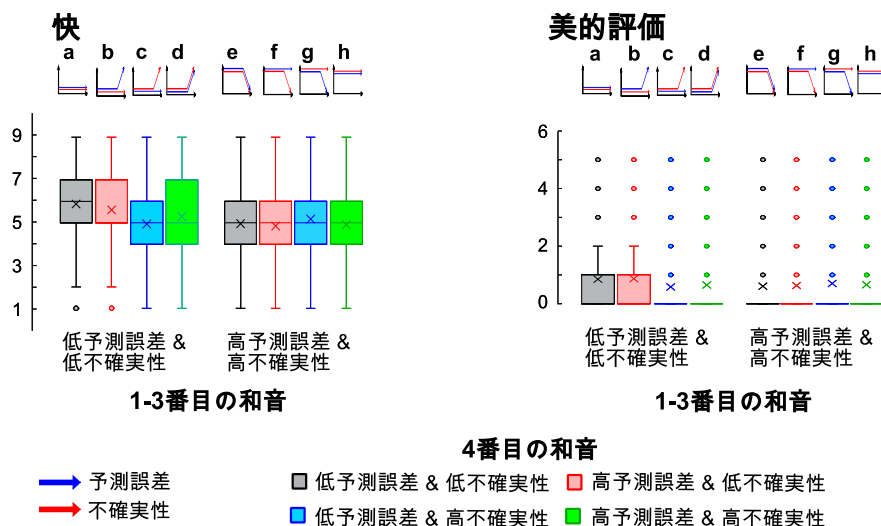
快

a b c d e f g h

9
7
5
3
1

低予測誤差 &
低不確実性

高予測誤差 &
高不確実性

1-3番目の和音

美的評価

a b c d e f g h

6
4
2
0

低予測誤差 &
低不確実性

高予測誤差 &
高不確実性

1-3番目の和音

4番目の和音

予測誤差
不確実性

低予測誤差 & 低不確実性
高予測誤差 & 低不確実性
低予測誤差 & 高不確実性
高予測誤差 & 高不確実性